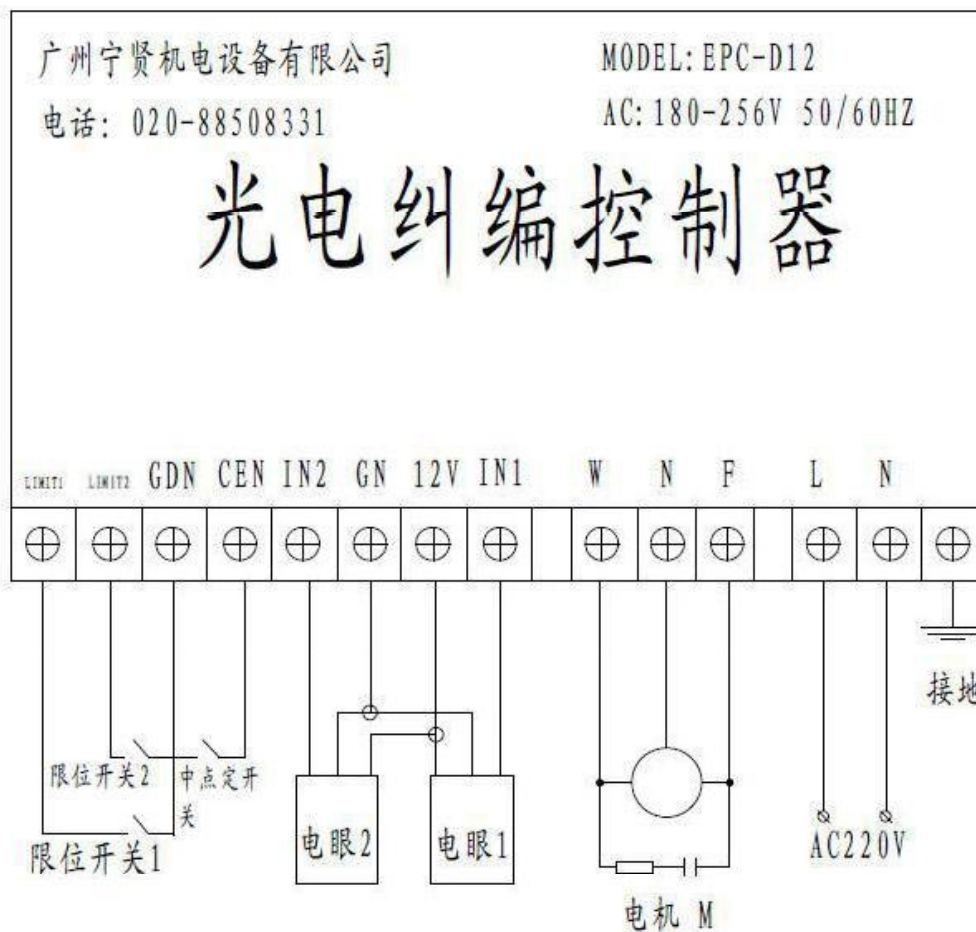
广州宁贤机电设备有限公司

电话：020-88508331

MODEL: EPC-D12

AC: 180-256V 50/60HZ

光电纠编控制器

LIMIT1 LIMIT2 GDN CEN IN2 GN 12V IN1 W N F L N

接地

限位开关2

中点定开关

限位开关1

电眼2

电眼1

电机 M

AC220V